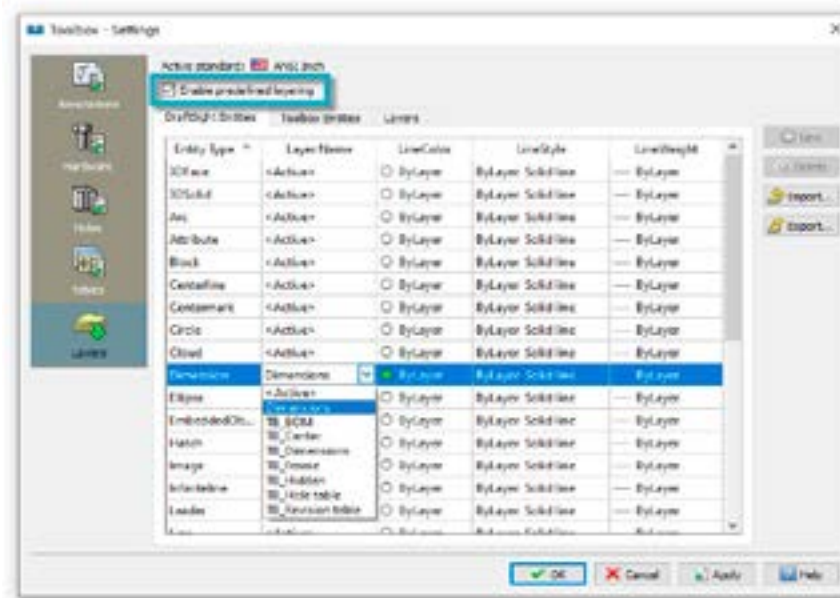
Toolbox - Settings

Annotations
Hardware
Holes
Tables
Layers

Active standard: ANSI inch

Enable predefined layering

Draftsight Entities | Toolbox Entities | Layers

| Entity Type | Layer Name | LineColor | LineStyle | LineWeight |
|---|---|---|---|---|
| 3DFace | <Active> | ByLayer | ByLayer Solid line | ByLayer |
| 3DSolid | <Active> | ByLayer | ByLayer Solid line | ByLayer |
| Arc | <Active> | ByLayer | ByLayer Solid line | ByLayer |
| Attribute | <Active> | ByLayer | ByLayer Solid line | ByLayer |
| Block | <Active> | ByLayer | ByLayer Solid line | ByLayer |
| Centerline | <Active> | ByLayer | ByLayer Solid line | ByLayer |
| Centermark | <Active> | ByLayer | ByLayer Solid line | ByLayer |
| Circle | <Active> | ByLayer | ByLayer Solid line | ByLayer |
| Cloud | <Active> | ByLayer | ByLayer Solid line | ByLayer |
| Dimension | Dimensions | ByLayer | ByLayer Solid line | ByLayer |
| Ellipse | <Active> | ByLayer | ByLayer Solid line | ByLayer |
| EmbeddedObj... | Dimensions | ByLayer | ByLayer Solid line | ByLayer |
| Hatch | TB_BOM | ByLayer | ByLayer Solid line | ByLayer |
| Image | TB_Center | ByLayer | ByLayer Solid line | ByLayer |
| Infiniteline | TB_Dimensions | ByLayer | ByLayer Solid line | ByLayer |
| Leader | TB_Frame | ByLayer | ByLayer Solid line | ByLayer |

TB_Hidden
TB_Hole table
TB_Revision table

New
Delete
Import...
Export...

OK | Cancel | Apply | Help